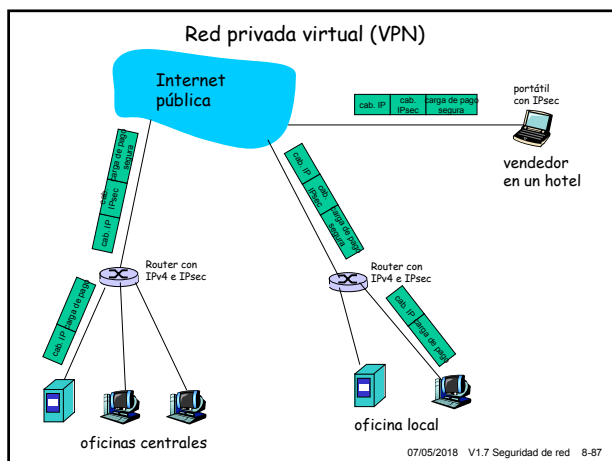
Red privada virtual (VPN)

Internet pública

portátil con IPsec

| cab. IP | cab. IPsec | carga de pago segura |
|---|---|---|

vendedor en un hotel

| cab. IP | cab. IPsec | carga de pago segura |
|---|---|---|

| cab. IP | cab. IPsec | carga de pago segura |
|---|---|---|

Router con IPv4 e IPsec

Router con IPv4 e IPsec

| cab. IP | carga de pago |
|---|---|

| cab. IP | carga de pago |
|---|---|

oficinas centrales

oficina local

07/05/2018 V1.7 Seguridad de red 8-87